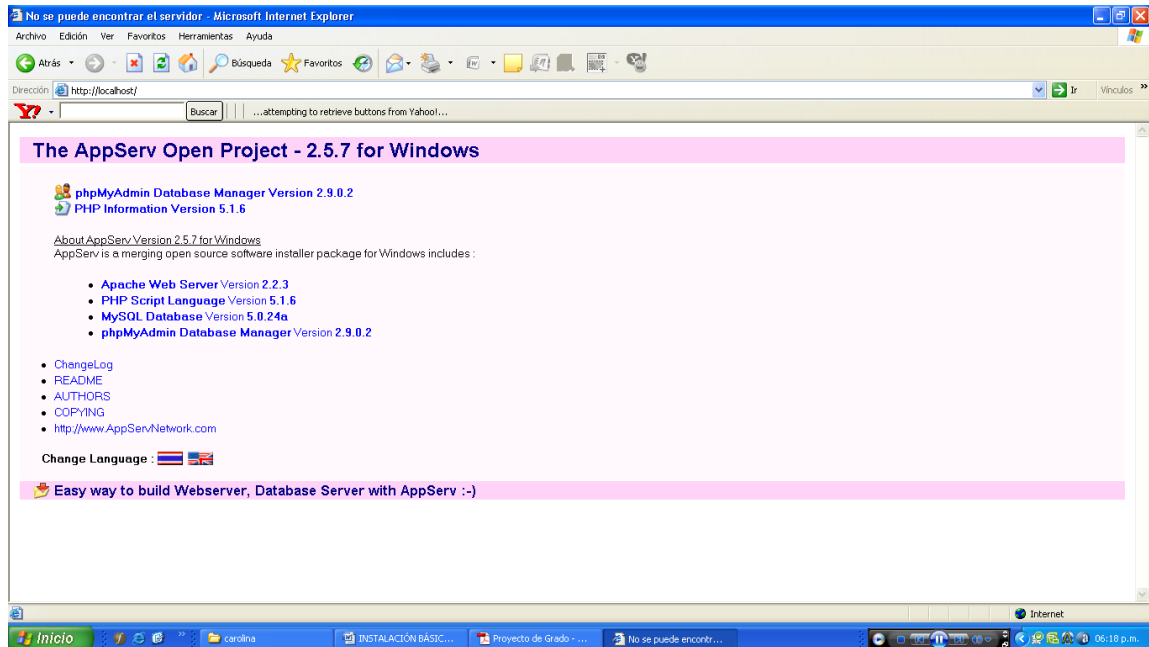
No se puede encontrar el servidor - Microsoft Internet Explorer

Archivo Edición Ver Favoritos Herramientas Ayuda

Atrás Búsqueda Favoritos

Dirección http://localhost/ Ir Vínculos

Buscar ...attempting to retrieve buttons from Yahoo!...

The AppServ Open Project - 2.5.7 for Windows

phpMyAdmin Database Manager Version 2.9.0.2
PHP Information Version 5.1.6

About AppServ Version 2.5.7 for Windows
AppServ is a merging open source software installer package for Windows includes :

- Apache Web Server Version 2.2.3
- PHP Script Language Version 5.1.6
- MySQL Database Version 5.0.24a
- phpMyAdmin Database Manager Version 2.9.0.2

- ChangeLog
- README
- AUTHORS
- COPYING
- http://www.AppServNetwork.com

Change Language :

Easy way to build Webserver, Database Server with AppServ :-)

Internet

Inicio carolina INSTALACIÓN BÁSIC... Proyecto de Grado - ... No se puede encontr... 06:18 p.m.